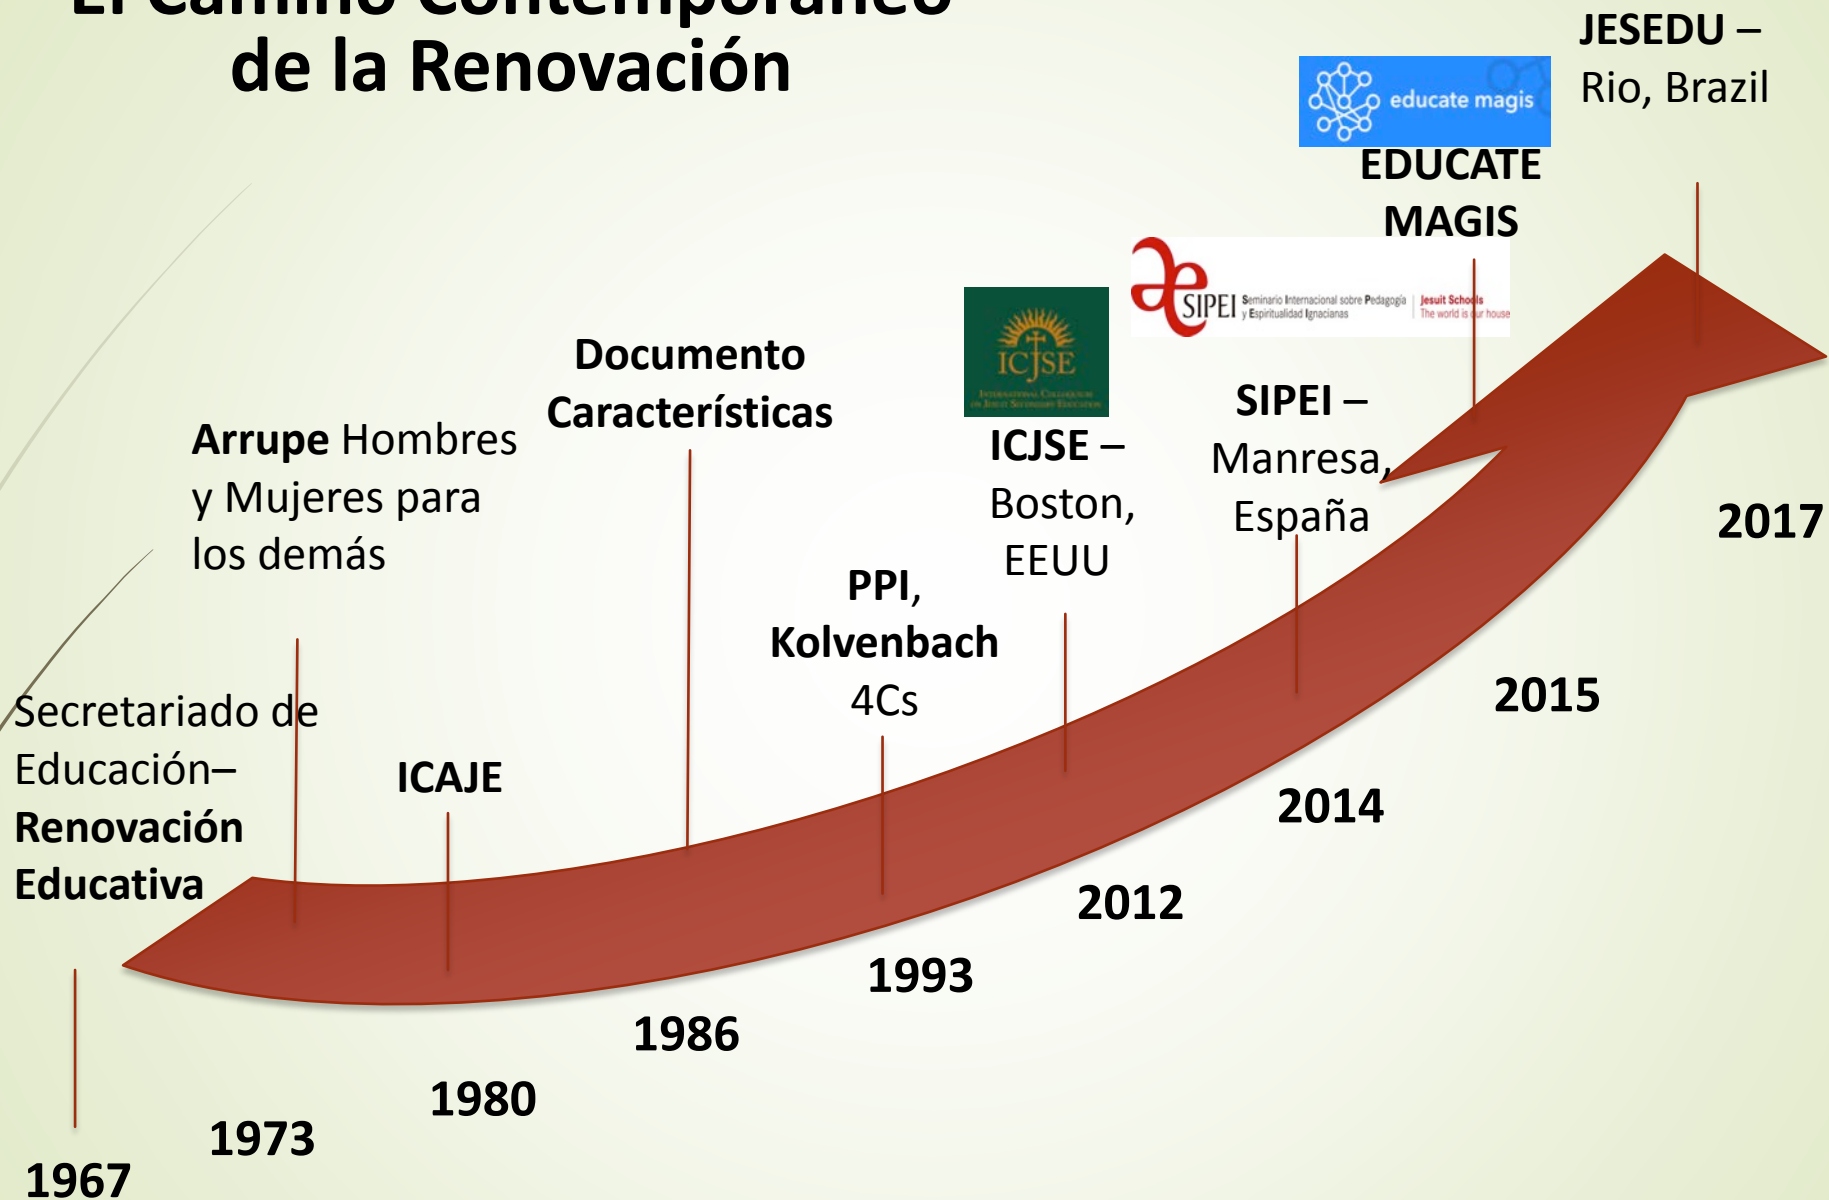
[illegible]
de la Renovación

JESEDU – Rio, Brazil

educate magis

EDUCATE MAGIS

SIPEI Seminario Internacional sobre Pedagogía y Espiritualidad Ignacianas | Jesuit Schools The world is our house

ICJSE International Colloquium on Jesuit Secondary Education

Documento Características

Arrupe Hombres y Mujeres para los demás

ICJSE – Boston, EEUU

SIPEI – Manresa, España

2017

PPI, Kolvenbach 4Cs

2015

Secretariado de Educación– Renovación Educativa

ICAJE

2014

2012

1993

1986

1980

1973

1967